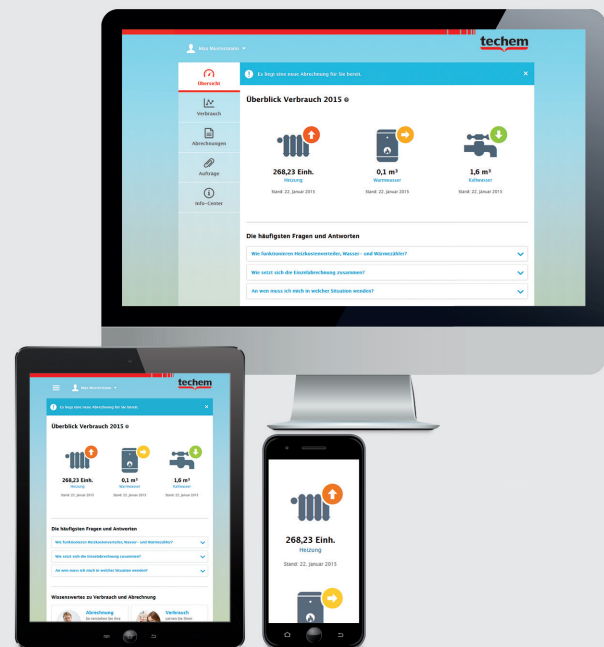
Max Mustermann

techem

Übersicht

Verbrauch

Abrechnungen

Aufträge

Info-Center

Es liegt eine neue Abrechnung für Sie bereit.

Überblick Verbrauch 2015

268,23 Einh.
Heizung
Stand: 22. Januar 2015

0,1 m³
Warmwasser
Stand: 22. Januar 2015

1,6 m³
Kaltwasser
Stand: 22. Januar 2015

Die häufigsten Fragen und Antworten

Wie funktionieren Heizkostenverteiler, Wasser- und Wärmezähler?

Wie setzt sich die Einzelabrechnung zusammen?

An wen muss ich mich in welcher Situation wenden?

Max Mustermann

techem

Es liegt eine neue Abrechnung für Sie bereit.

Überblick Verbrauch 2015

268,23 Einh.
Heizung
Stand: 22. Januar 2015

0,1 m³
Warmwasser
Stand: 22. Januar 2015

1,6 m³
Kaltwasser
Stand: 22. Januar 2015

Die häufigsten Fragen und Antworten

Wie funktionieren Heizkostenverteiler, Wasser- und Wärmezähler?

Wie setzt sich die Einzelabrechnung zusammen?

An wen muss ich mich in welcher Situation wenden?

Wissenswertes zu Verbrauch und Abrechnung

Abrechnung
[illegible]

Verbrauch
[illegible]

268,23 Einh.
Heizung
Stand: 22. Januar 2015